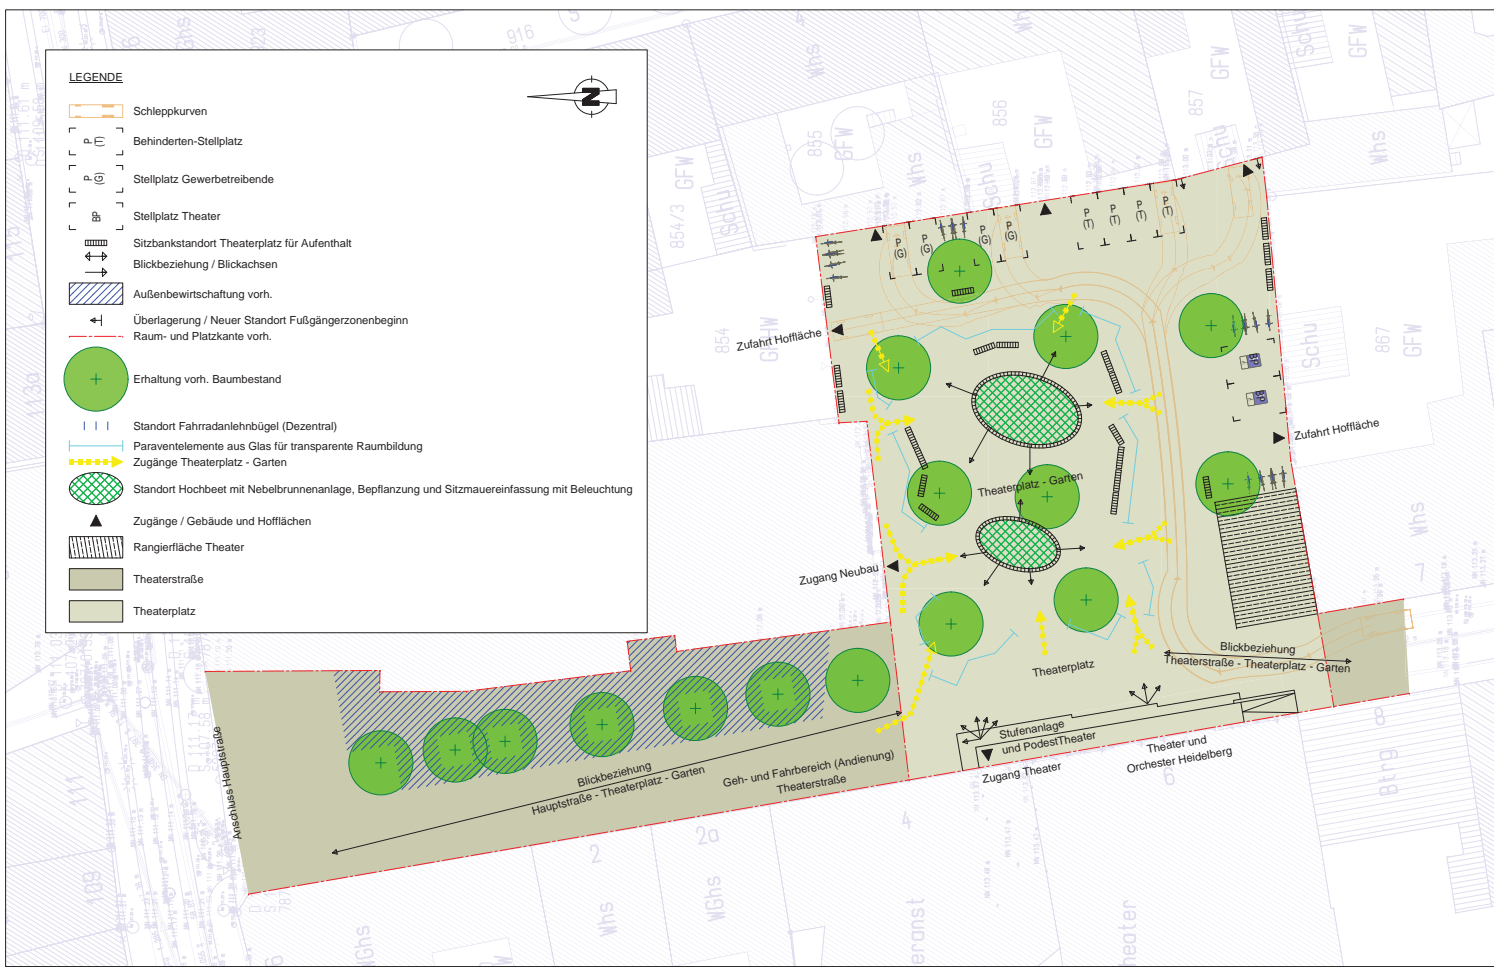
LEGENDE

Schleppkurven

P (T) Behinderten-Stellplatz

P (G) Stellplatz Gewerbetreibende

BP Stellplatz Theater

Sitzbankstandort Theaterplatz für Aufenthalt

Blickbeziehung / Blickachsen

Außenbewirtschaftung vorh.

Überlagerung / Neuer Standort Fußgängerzonenbeginn

Raum- und Platzkante vorh.

Erhaltung vorh. Baumbestand

Standort Fahrradanlehnbügel (Dezentral)

Paraventelemente aus Glas für transparente Raumbildung

Zugänge Theaterplatz - Garten

Standort Hochbeet mit Nebelbrunnenanlage, Bepflanzung und Sitzmauereinfassung mit Beleuchtung

Zugänge / Gebäude und Hofflächen

Rangierfläche Theater

Theaterstraße

Theaterplatz

916
923
856
857
855
854/3
854
867
GFW
Schu
Whs
Schu
GFW
Whs
113a
115
111
109
2a
2
4
6
8
Btg
Whs
WGhs
Ghs
eranst
heater

P (G)
P (G)
P (G)
P (G)
P (T)
P (T)
P (T)
P (T)
BP
BP

Zufahrt Hoffläche
Zufahrt Hoffläche
Theaterplatz - Garten
Zugang Neubau
Theaterplatz
Blickbeziehung
Theaterstraße - Theaterplatz - Garten
Stufenanlage
und PodestTheater
Zugang Theater
Theater und
Orchester Heidelberg
Blickbeziehung
Hauptstraße - Theaterplatz - Garten
Geh- und Fahrbereich (Andienung)
Theaterstraße
Anschluss Hauptstraße